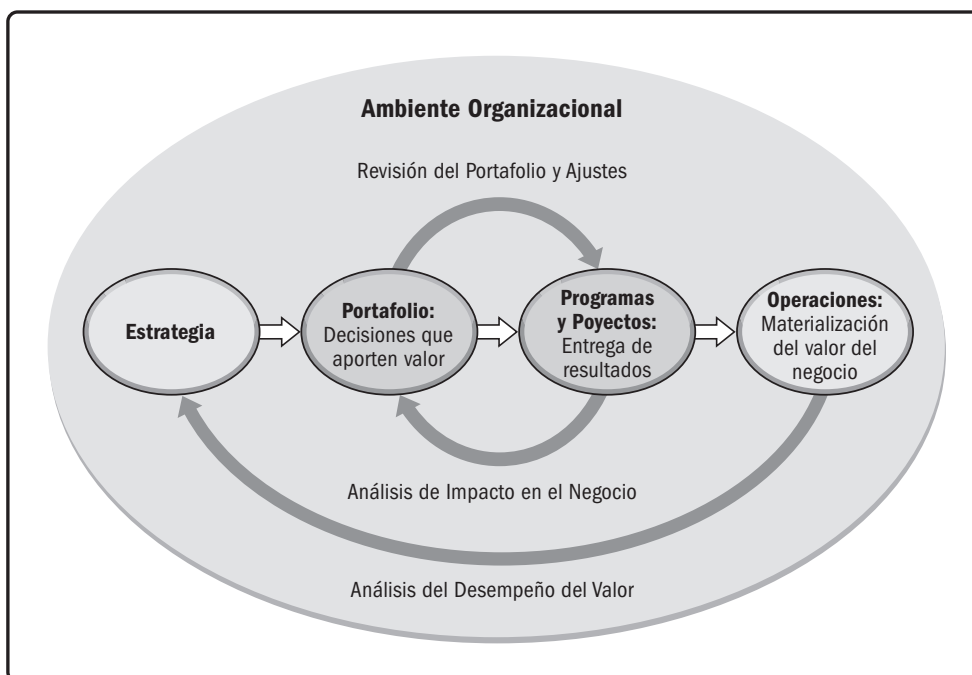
Ambiente Organizacional

Revisión del Portafolio y Ajustes

Estrategia

Portafolio: Decisiones que aporten valor

Programas y Poyectos: Entrega de resultados

Operaciones: Materialización del valor del negocio

Análisis de Impacto en el Negocio

Análisis del Desempeño del Valor